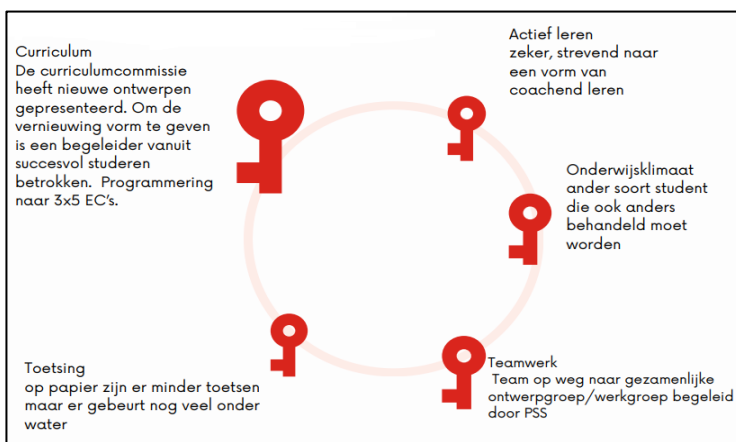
Curriculum
De curriculumcommissie heeft nieuwe ontwerpen gepresenteerd. Om de vernieuwing vorm te geven is een begeleider vanuit succesvol studeren betrokken. Programmering naar 3x5 EC's.

Actief leren
zeker, strevend naar een vorm van coachend leren

Onderwijsklimaat
ander soort student die ook anders behandeld moet worden

Teamwerk
Team op weg naar gezamenlijke ontwerpgroep/werkgroep begeleid door PSS

Toetsing
op papier zijn er minder toetsen maar er gebeurt nog veel onder water